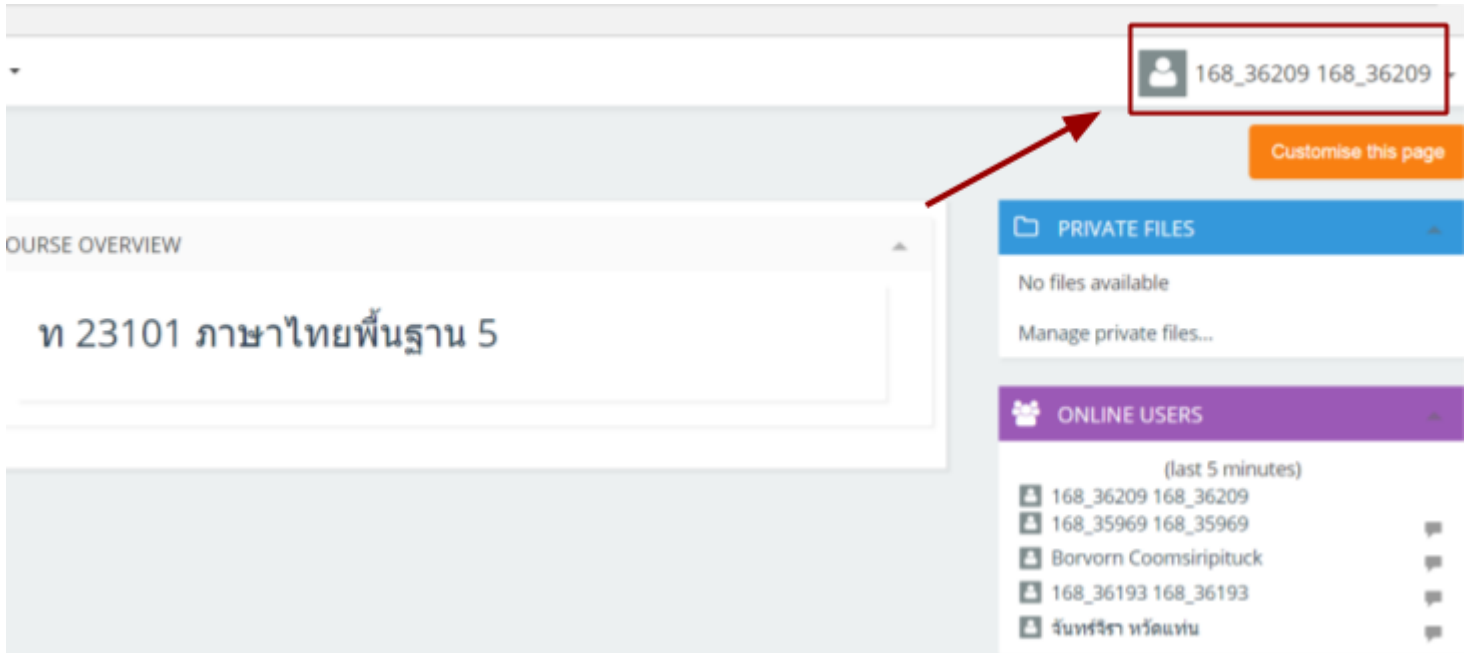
168_36209 168_36209

Customise this page

OURSE OVERVIEW

ท 23101 ภาษาไทยพื้นฐาน 5

PRIVATE FILES

No files available

Manage private files...

ONLINE USERS

(last 5 minutes)

168_36209 168_36209

168_35969 168_35969

Borvorn Coomsiripituck

168_36193 168_36193

จันทร์จิรา หวัดแท่น